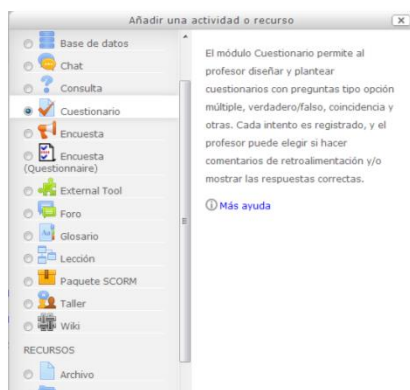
Añadir una actividad o recurso

Base de datos
Chat
Consulta
Cuestionario
Encuesta
Encuesta (Questionnaire)
External Tool
Foro
Glosario
Lección
Paquete SCORM
Taller
Wiki
RECURSOS
Archivo

El módulo Cuestionario permite al profesor diseñar y plantear cuestionarios con preguntas tipo opción múltiple, verdadero/falso, coincidencia y otras. Cada intento es registrado, y el profesor puede elegir si hacer comentarios de retroalimentación y/o mostrar las respuestas correctas.

Más ayuda